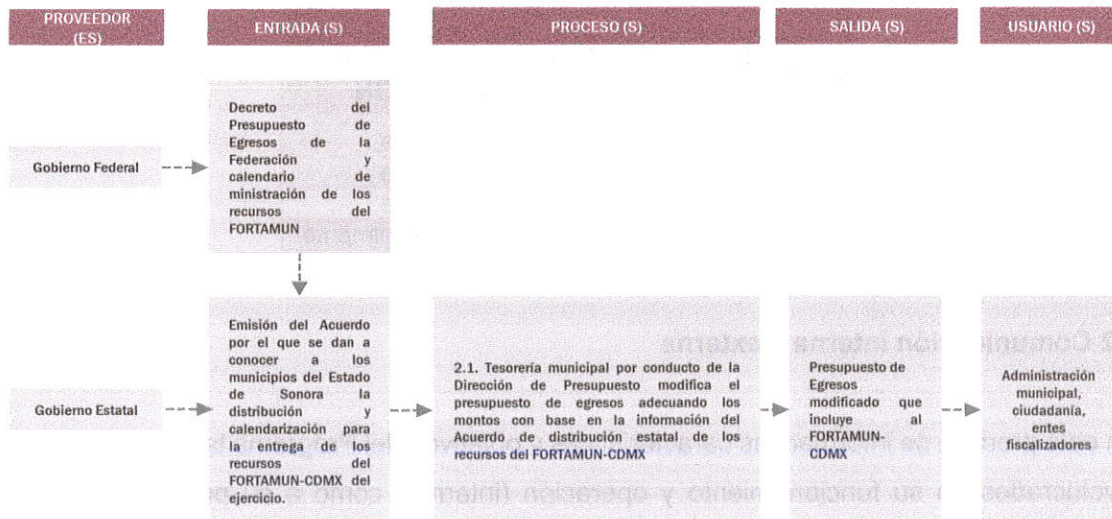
PROVEEDOR (ES)

ENTRADA (S)

PROCESO (S)

SALIDA (S)

USUARIO (S)

Gobierno Federal

Decreto del Presupuesto de Egresos de la Federación y calendario de ministración de los recursos del FORTAMUN

Gobierno Estatal

Emisión del Acuerdo por el que se dan a conocer a los municipios del Estado de Sonora la distribución y calendarización para la entrega de los recursos del FORTAMUN-CDMX del ejercicio.

2.1. Tesorería municipal por conducto de la Dirección de Presupuesto modifica el presupuesto de egresos adecuando los montos con base en la información del Acuerdo de distribución estatal de los recursos del FORTAMUN-CDMX

Presupuesto de Egresos modificado que incluye al FORTAMUN-CDMX

Administración municipal, ciudadanía, entes fiscalizadores